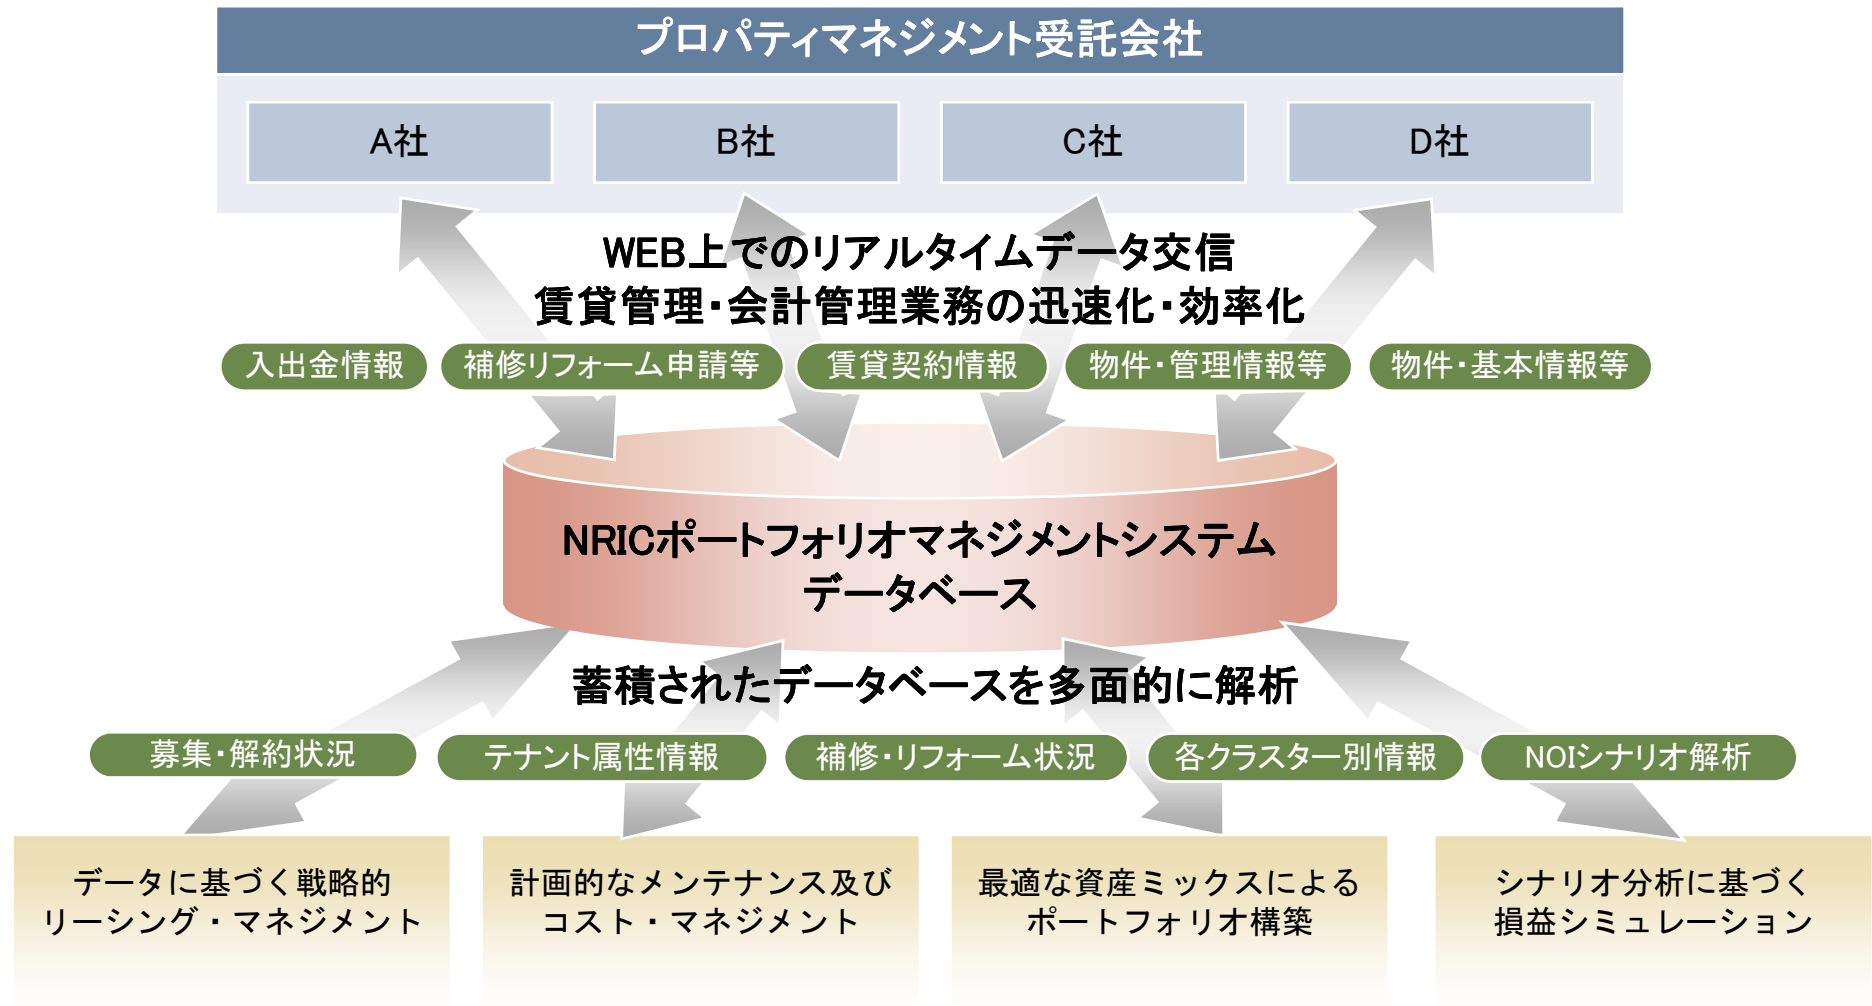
プロパティマネジメント受託会社

A社

B社

C社

D社

WEB上でのリアルタイムデータ交信
賃貸管理・会計管理業務の迅速化・効率化

入出金情報

補修リフォーム申請等

賃貸契約情報

物件・管理情報等

物件・基本情報等

NRICポートフォリオマネジメントシステム
データベース

蓄積されたデータベースを多面的に解析

募集・解約状況

テナント属性情報

補修・リフォーム状況

各クラスター別情報

NOIシナリオ解析

データに基づく戦略的
リーシング・マネジメント

計画的なメンテナンス及び
コスト・マネジメント

最適な資産ミックスによる
ポートフォリオ構築

シナリオ分析に基づく
損益シミュレーション